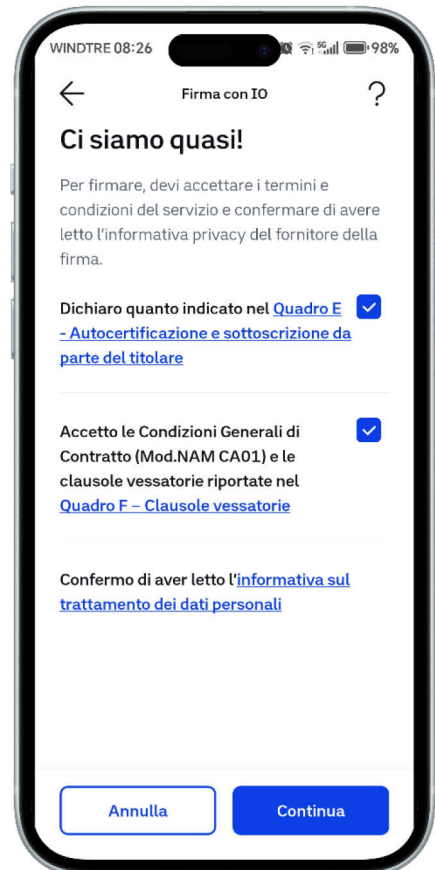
WINDTRE 08:26 98%

Firma con IO

?

Ci siamo quasi!

Per firmare, devi accettare i termini e condizioni del servizio e confermare di avere letto l'informativa privacy del fornitore della firma.

Dichiaro quanto indicato nel Quadro E - Autocertificazione e sottoscrizione da parte del titolare

Accetto le Condizioni Generali di Contratto (Mod.NAM CA01) e le clausole vessatorie riportate nel Quadro F – Clausole vessatorie

Confermo di aver letto l'informativa sul trattamento dei dati personali

Annulla

Continua